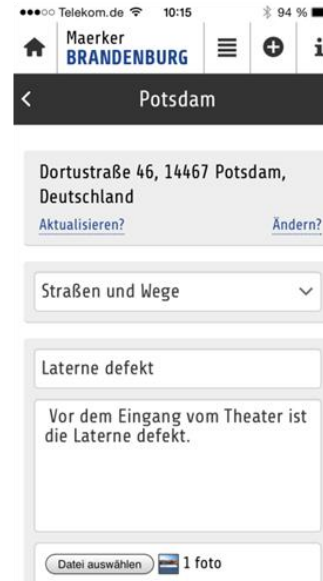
●●●○○ Telekom.de 10:15 94 %

Maerker BRANDENBURG

Potsdam

Dortustraße 46, 14467 Potsdam, Deutschland

Aktualisieren?

Ändern?

Straßen und Wege

Laterne defekt

Vor dem Eingang vom Theater ist die Laterne defekt.

Datei auswählen

1 foto